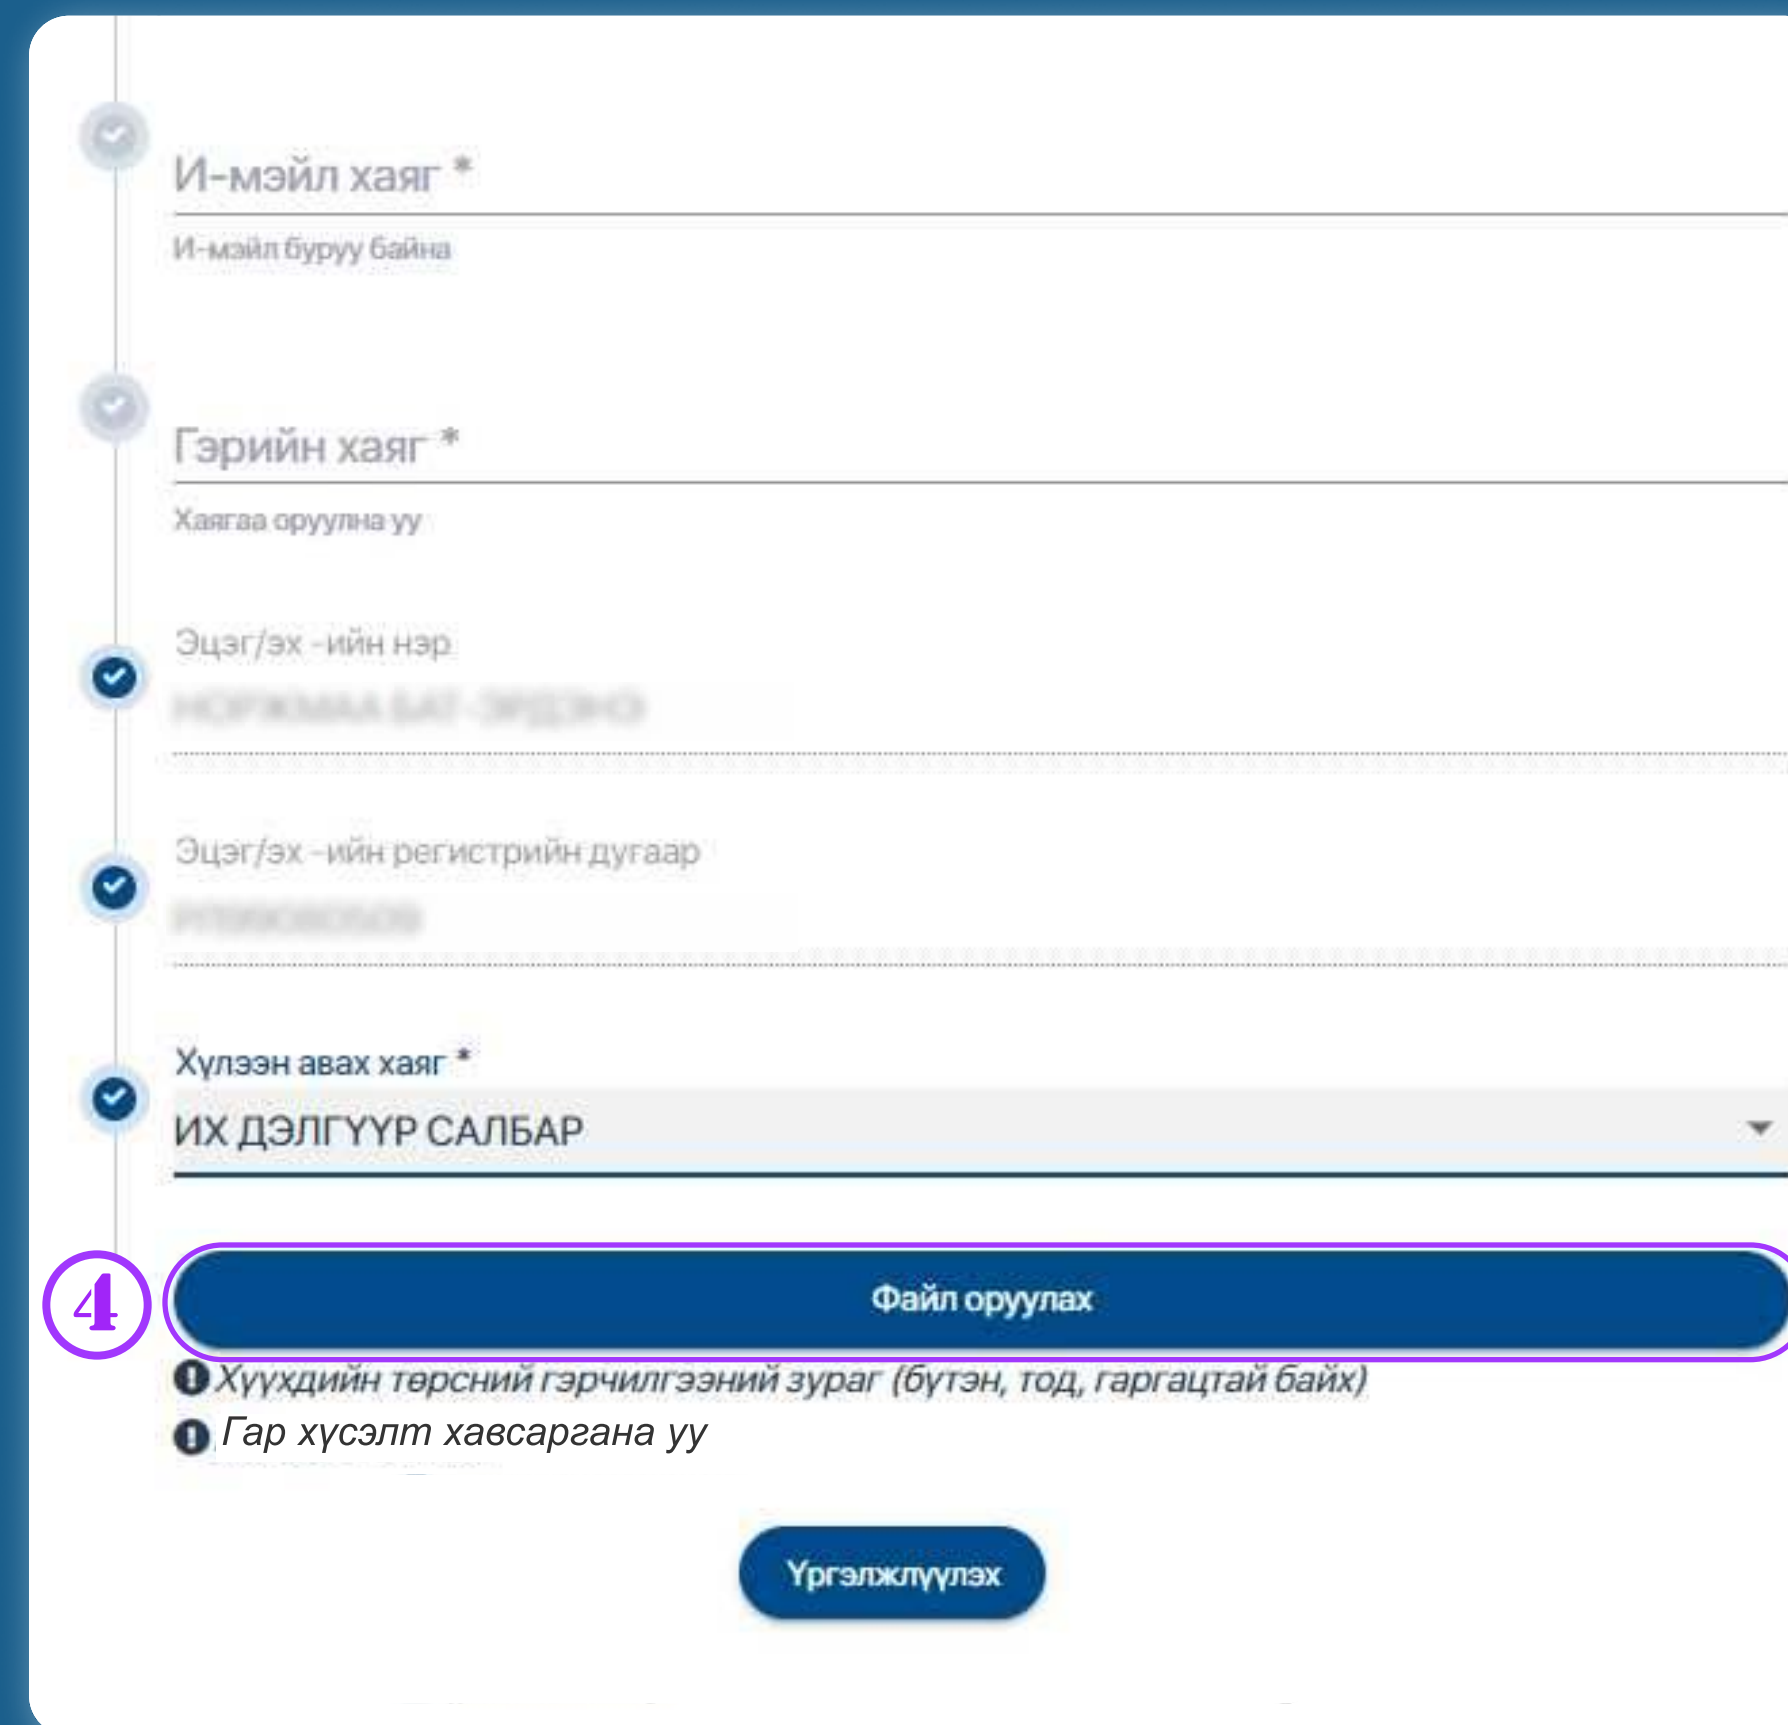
И-мэйл хаяг *

И-мэйл буруу байна

Гэрийн хаяг *

Хаягаа оруулна уу

Эцэг/эх -ийн нэр

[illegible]

Эцэг/эх -ийн регистрийн дугаар

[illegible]

Хүлээн авах хаяг *

ИХ ДЭЛГҮҮР САЛБАР

4

Файл оруулах

Хүүхдийн төрсний гэрчилгээний зураг (бүтэн, тод, гаргацтай байх)

Гар хүсэлт хавсаргана уу

Үргэлжлүүлэх